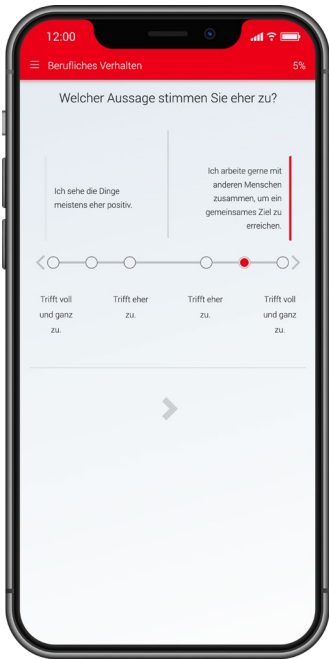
12:00

Berufliches Verhalten

5%

Welcher Aussage stimmen Sie eher zu?

Ich sehe die Dinge meistens eher positiv.

Ich arbeite gerne mit anderen Menschen zusammen, um ein gemeinsames Ziel zu erreichen.

Trifft voll und ganz zu.

Trifft eher zu.

Trifft eher zu.

Trifft voll und ganz zu.